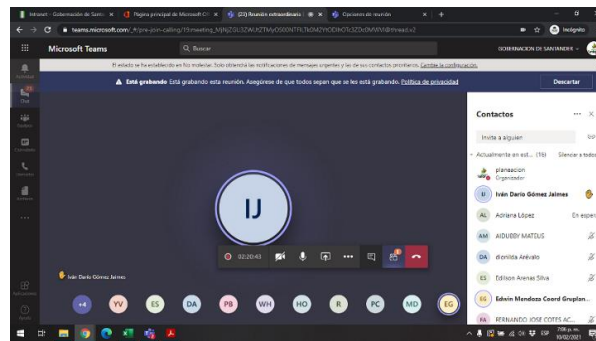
Intranet - Gobernación de Sant | Página principal de Microsoft | (2) Reunión extraordinaria | Opciones de reunión

teams.microsoft.com/_#/pre-join-calling/19:meeting_MjNjZGU3ZWUtZTMyOS00NTFlLTk0M2YtODlkOTc3ZDc0MWVi@thread.v2

Incógnito

Microsoft Teams

Buscar

GOBERNACION DE SANTANDER

El estado se ha establecido en No molestar. Solo obtendrá las notificaciones de mensajes urgentes y las de sus contactos prioritarios. Cambiar la configuración.

Está grabando Está grabando esta reunión. Asegúrese de que todos sepan que se les está grabando. Política de privacidad

Descartar

Actividad

Chat

Equipos

Calendario

Llamadas

Archivos

...

Aplicaciones

Ayuda

Contactos

Invita a alguien

Actualmente en est... (16)

Silenciar a todos

planeacion
Organizador

Iván Darío Gómez Jaimes

Adriana López

En espera

AIDUBBY MATEUS

dionilda Arévalo

Edilson Arenas Silva

Edwin Mendoza Coord Gruplan

FERNANDO JOSE COTES AC...

IJ

02:20:43

Iván Darío Gómez Jaimes

+4 YV ES DA PB WH HO R PC MD EG

7:08 p. m.
10/02/2021